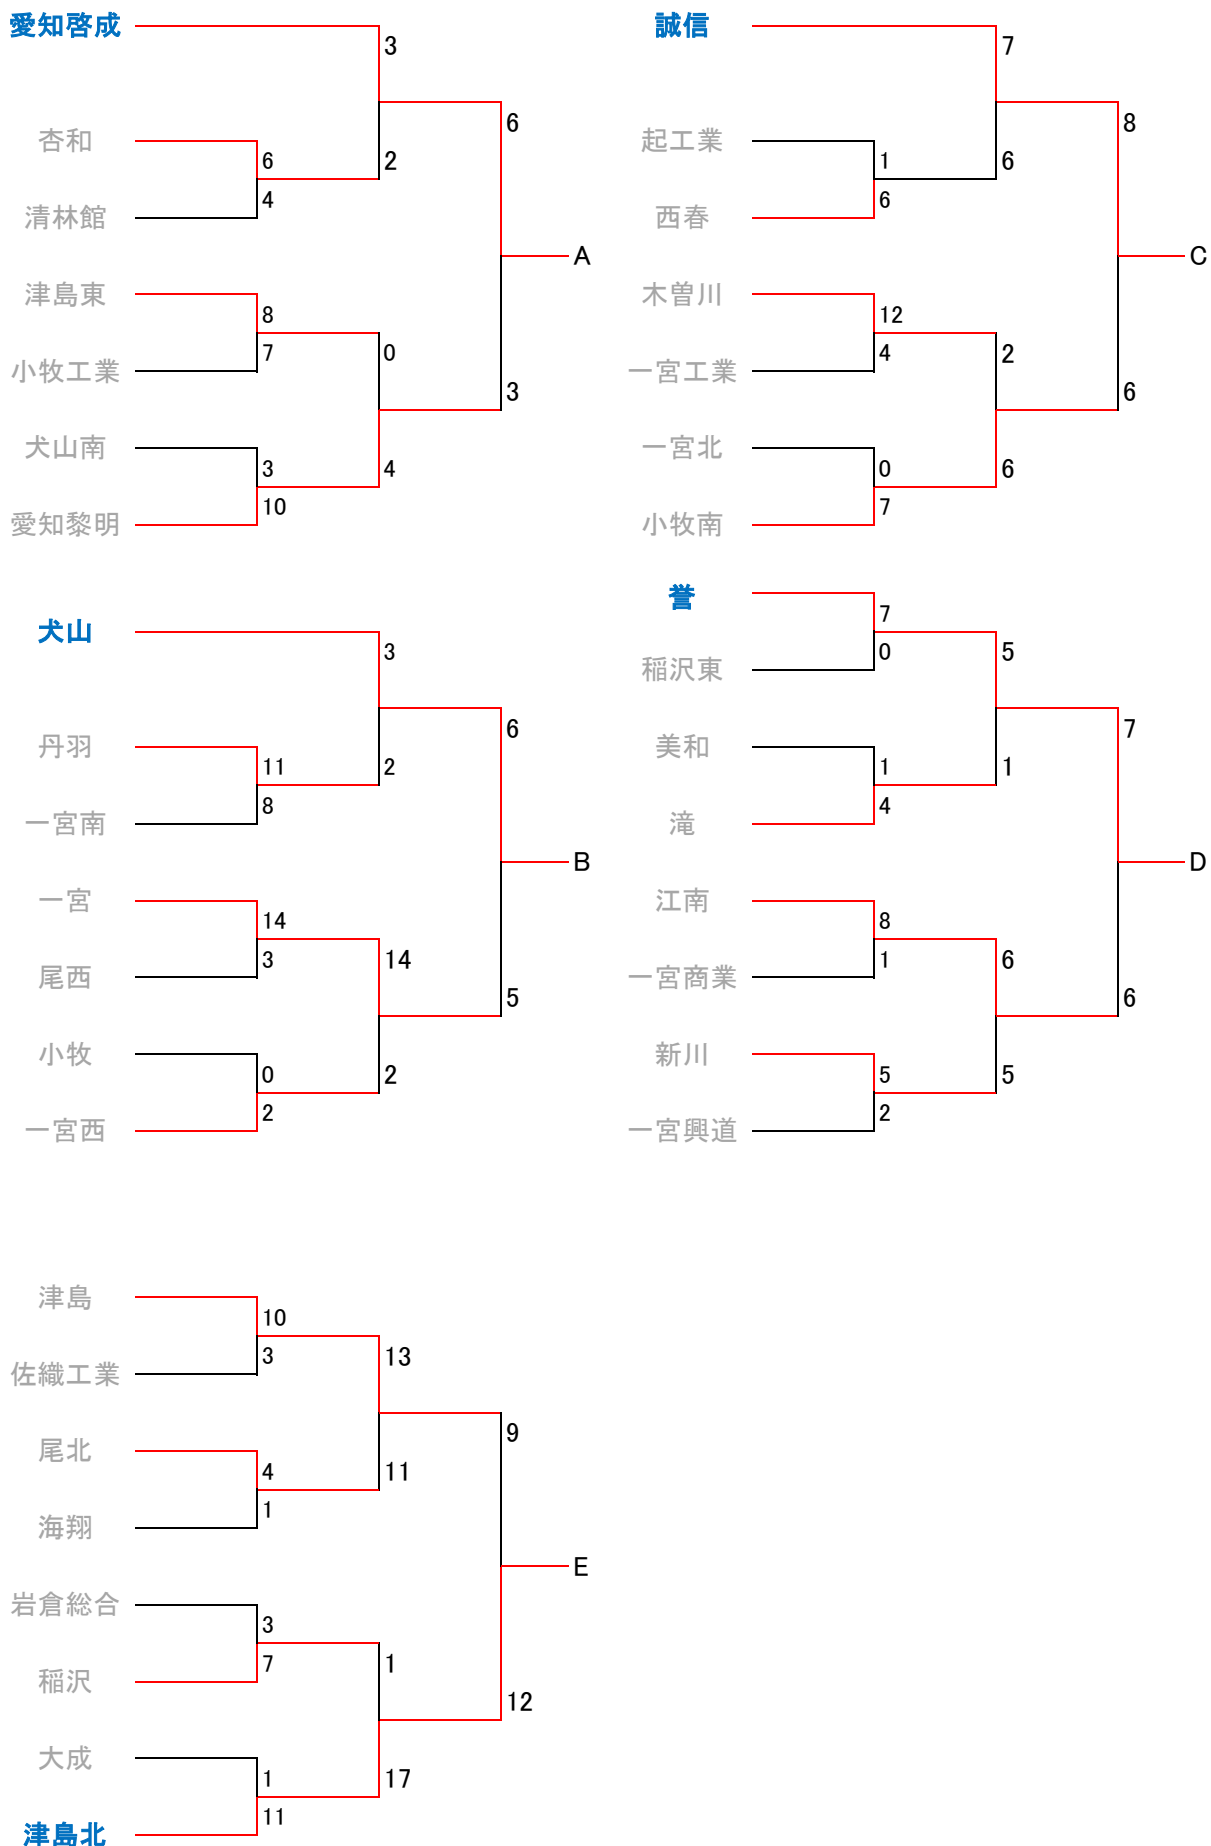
愛知啓成
3
6
杏和
6
2
清林館
4
A
津島東
8
小牧工業
7
0
3
犬山南
3
4
愛知黎明
10

誠信
7
8
起工業
1
6
西春
6
C
木曽川
12
一宮工業
4
2
6
一宮北
0
6
小牧南
7

犬山
3
6
丹羽
11
2
一宮南
8
B
一宮
14
尾西
3
14
5
小牧
0
2
一宮西
2

誉
7
稲沢東
0
5
7
美和
1
1
滝
4
D
江南
8
一宮商業
1
6
6
新川
5
5
一宮興道
2

津島
10
佐織工業
3
13
9
尾北
4
11
海翔
1
E
岩倉総合
3
稲沢
7
1
12
大成
1
17
津島北
11